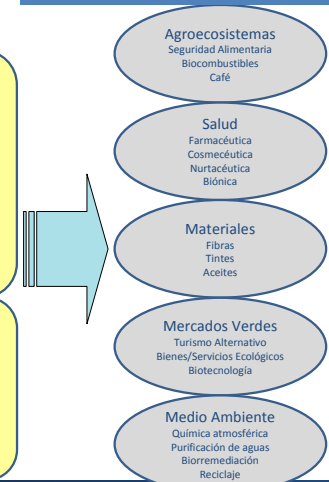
Agroecosistemas
Seguridad Alimentaria
Biocombustibles
Café

Salud
Farmacéutica
Cosmecéutica
Nurtacéutica
Biónica

Materiales
Fibras
Tintes
Aceites

Mercados Verdes
Turismo Alternativo
Bienes/Servicios Ecológicos
Biotecnología

Medio Ambiente
Química atmosférica
Purificación de aguas
Biorremediación
Reciclaje